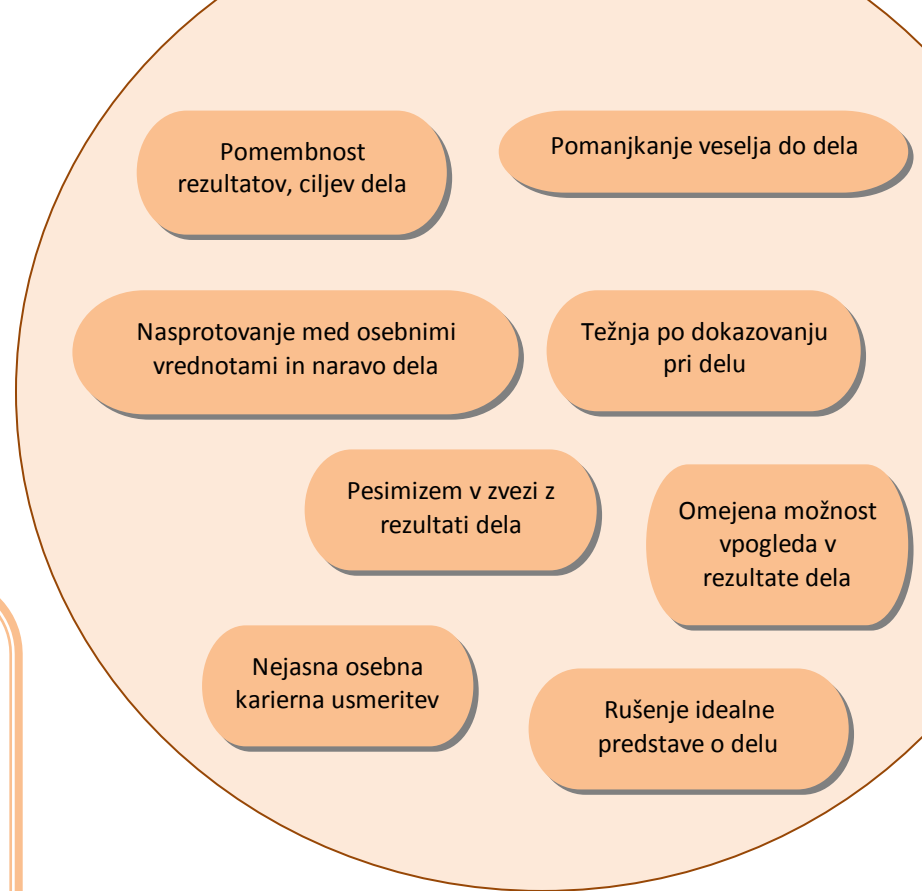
Pomembnost rezultatov, ciljev dela

Pomanjkanje veselja do dela

Nasprotovanje med osebnimi vrednotami in naravo dela

Težnja po dokazovanju pri delu

Pesimizem v zvezi z rezultati dela

Omejena možnost vpogleda v rezultate dela

Nejasna osebna karierna usmeritev

Rušenje idealne predstave o delu